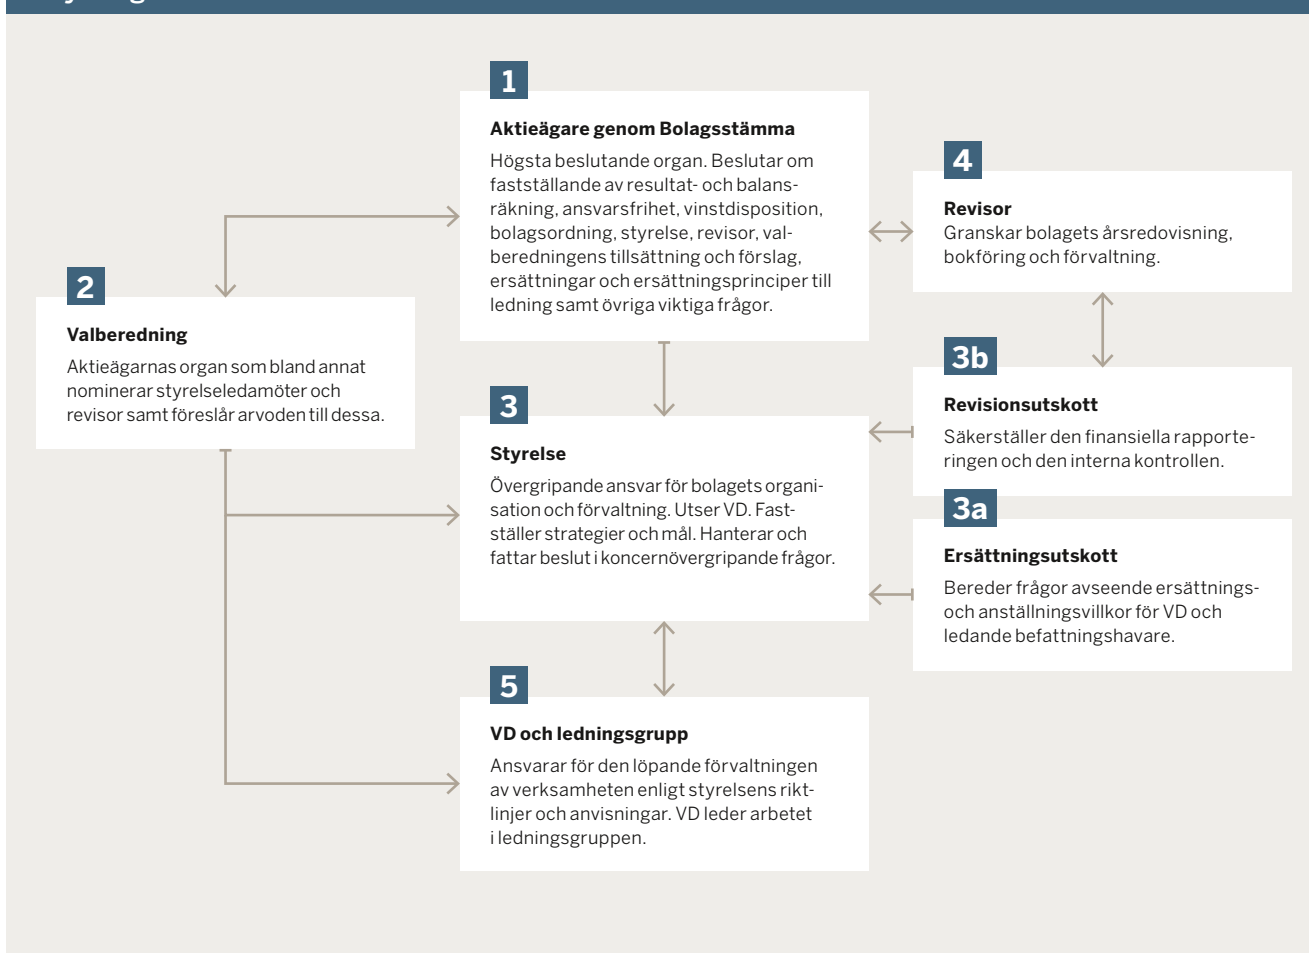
1

Aktieägare genom Bolagsstämma

Högsta beslutande organ. Beslutar om fastställande av resultat- och balansräkning, ansvarsfrihet, vinstdisposition, bolagsordning, styrelse, revisor, valberedningens tillsättning och förslag, ersättningar och ersättningsprinciper till ledning samt övriga viktiga frågor.

4

Revisor
Granskar bolagets årsredovisning, bokföring och förvaltning.

2

Valberedning

Aktieägarnas organ som bland annat nominerar styrelseledamöter och revisor samt föreslår arvoden till dessa.

3

Styrelse

Övergripande ansvar för bolagets organisation och förvaltning. Utser VD. Fastställer strategier och mål. Hanterar och fattar beslut i koncernövergripande frågor.

3b

Revisionsutskott

Säkerställer den finansiella rapporteringen och den interna kontrollen.

3a

Ersättningsutskott

Bereder frågor avseende ersättnings- och anställningsvillkor för VD och ledande befattningshavare.

5

VD och ledningsgrupp

Ansvarar för den löpande förvaltningen av verksamheten enligt styrelsens riktlinjer och anvisningar. VD leder arbetet i ledningsgruppen.